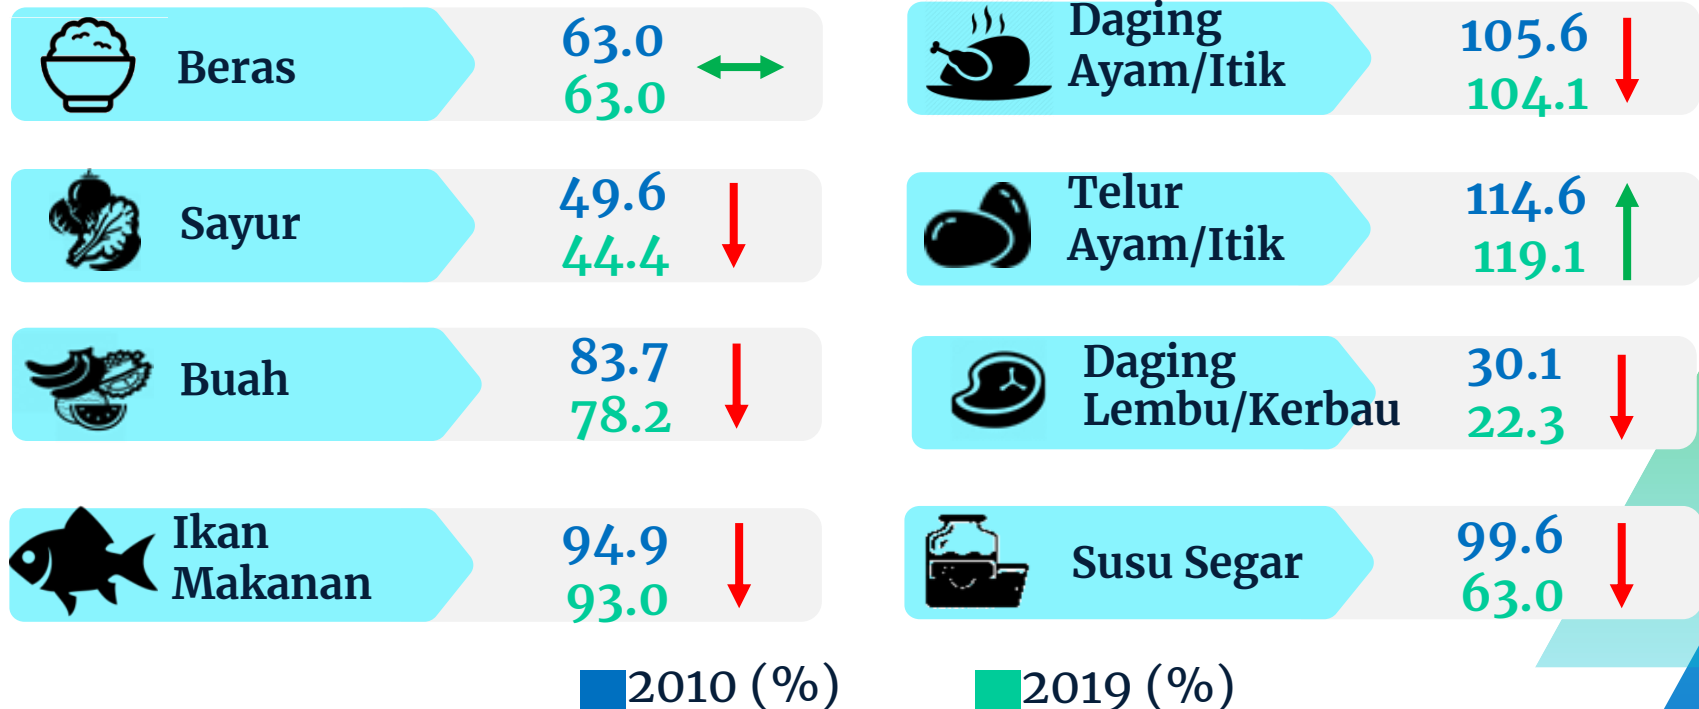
Beras 63.0 63.0

Daging Ayam/Itik 105.6 104.1

Sayur 49.6 44.4

Telur Ayam/Itik 114.6 119.1

Buah 83.7 78.2

Daging Lembu/Kerbau 30.1 22.3

Ikan Makanan 94.9 93.0

Susu Segar 99.6 63.0

2010 (%) 2019 (%)